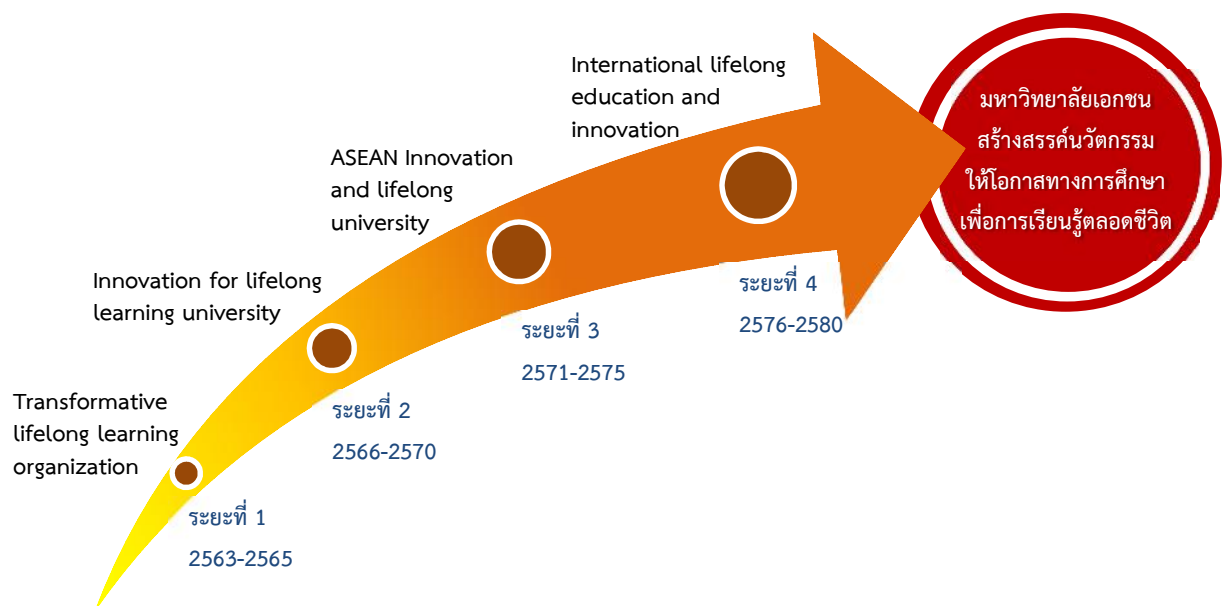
Transformative lifelong learning organization

ระยะที่ 1
2563-2565

Innovation for lifelong learning university

ระยะที่ 2
2566-2570

ASEAN Innovation and lifelong university

ระยะที่ 3
2571-2575

International lifelong education and innovation

ระยะที่ 4
2576-2580

มหาวิทยาลัยเอกชน
สร้างสรรค์นวัตกรรม
ให้โอกาสทางการศึกษา
เพื่อการเรียนรู้ตลอดชีวิต